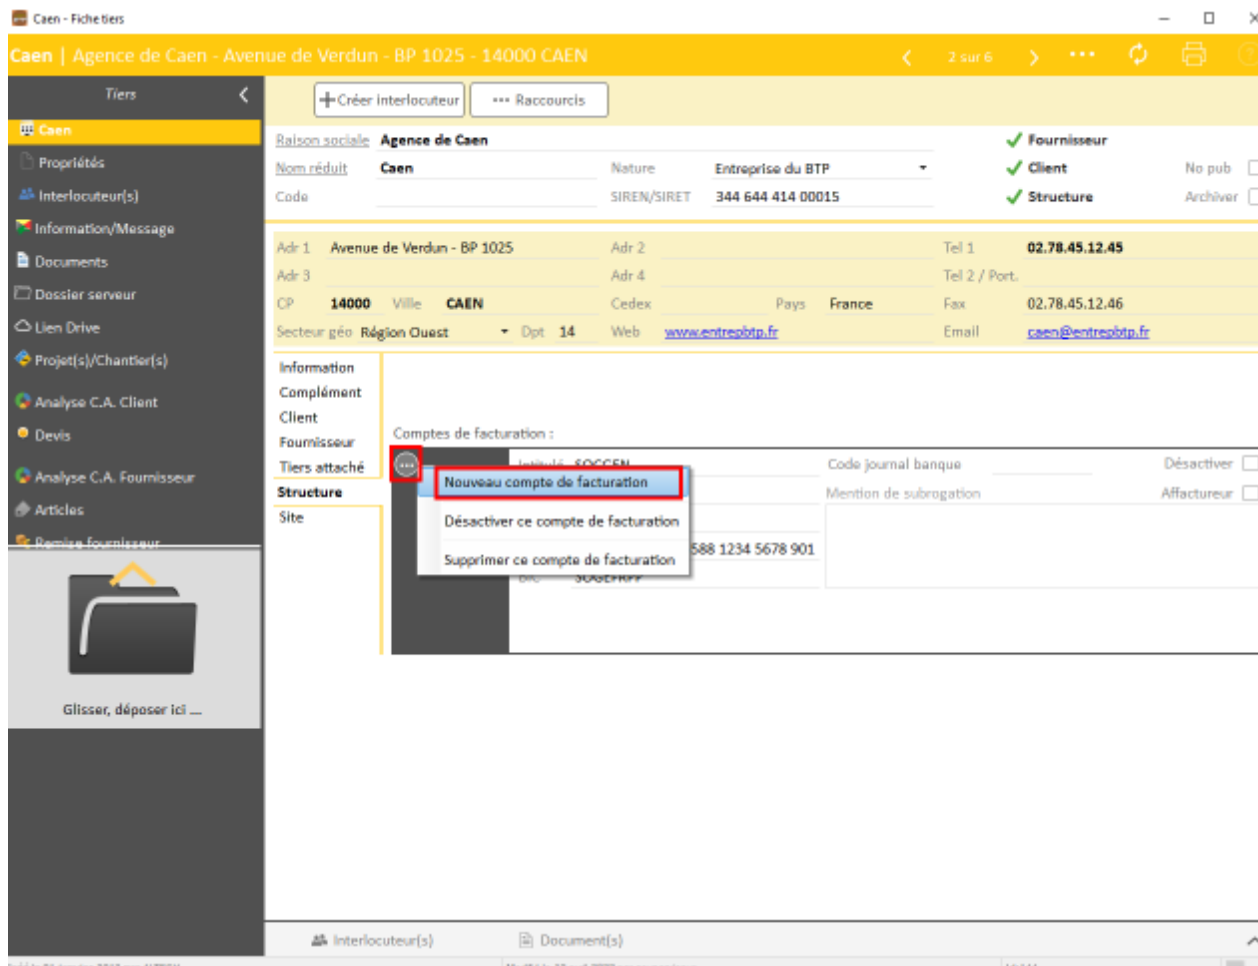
Caen - Fiche tiers

Caen | Agence de Caen - Avenue de Verdun - BP 1025 - 14000 CAEN

2 sur 6

Tiers

Caen
Propriétés
Interlocuteur(s)
Information/Message
Documents
Dossier serveur
Lien Drive
Projet(s)/Chantier(s)
Analyse C.A. Client
Devis
Analyse C.A. Fournisseur
Articles
Remise fournisseur

Glisser, déposer ici ...

Créer interlocuteur
Raccourcis

Raison sociale Agence de Caen
Nom réduit Caen
Code
Nature Entreprise du BTP
SIREN/SIRET 344 644 414 00015
Fournisseur
Client
Structure
No pub
Archiver

Adr 1 Avenue de Verdun - BP 1025
Adr 3
CP 14000 Ville CAEN
Secteur géo Région Ouest Dpt 14
Adr 2
Adr 4
Cedex
Pays France
Web www.entrepbtp.fr
Tel 1 02.78.45.12.45
Tel 2 / Port.
Fax 02.78.45.12.46
Email caen@entrepbtp.fr

Information
Complément
Client
Fournisseur
Tiers attaché
Structure
Site

Comptes de facturation :

Intitulé SOCCEN
Code journal banque
Désactiver
Mention de subrogation
Affactureur

Nouveau compte de facturation
Désactiver ce compte de facturation
Supprimer ce compte de facturation

588 1234 5678 901
BIC SOGEFRPP

Interlocuteur(s)
Document(s)